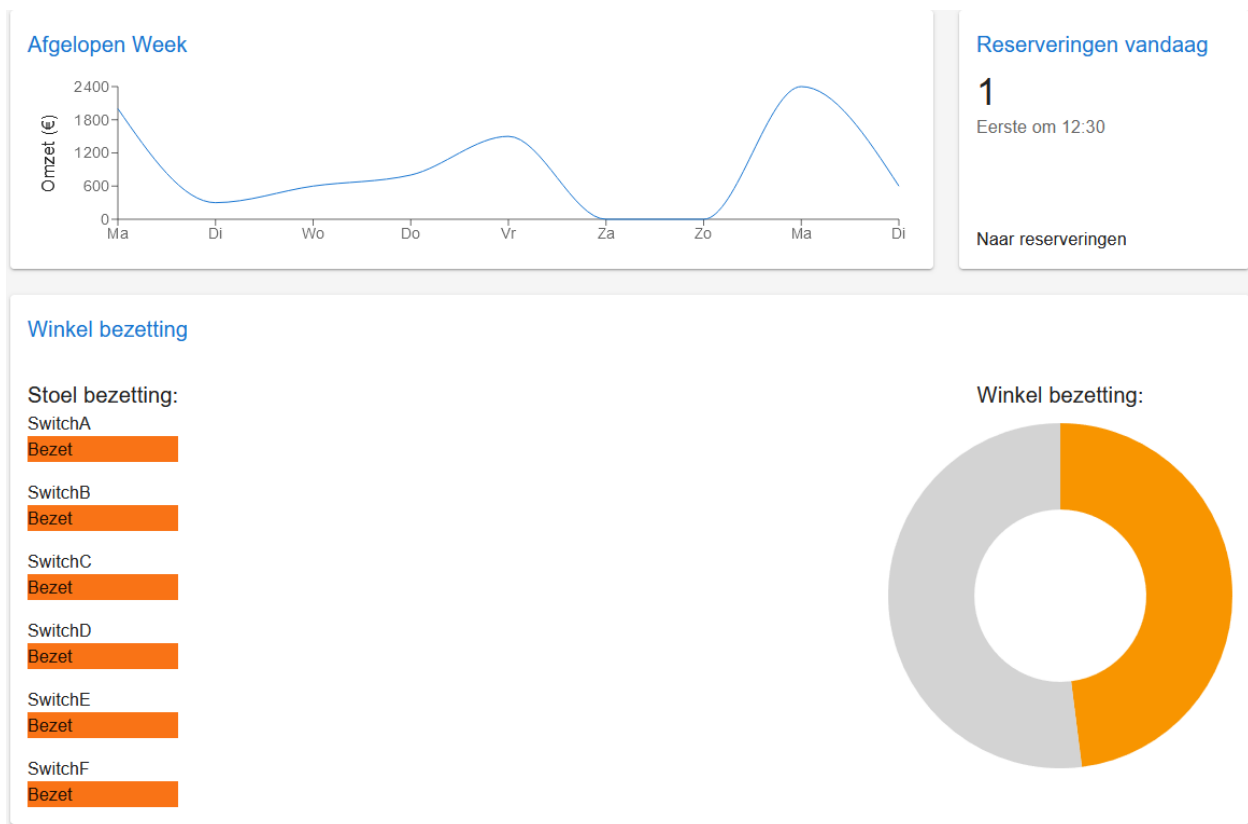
Afgelopen Week

Omzet (€)
2400
1800
1200
600
0
Ma Di Wo Do Vr Za Zo Ma Di

Reserveringen vandaag

1

Eerste om 12:30

Naar reserveringen

Winkel bezetting

Stoel bezetting:

SwitchA
Bezet

SwitchB
Bezet

SwitchC
Bezet

SwitchD
Bezet

SwitchE
Bezet

SwitchF
Bezet

Winkel bezetting: